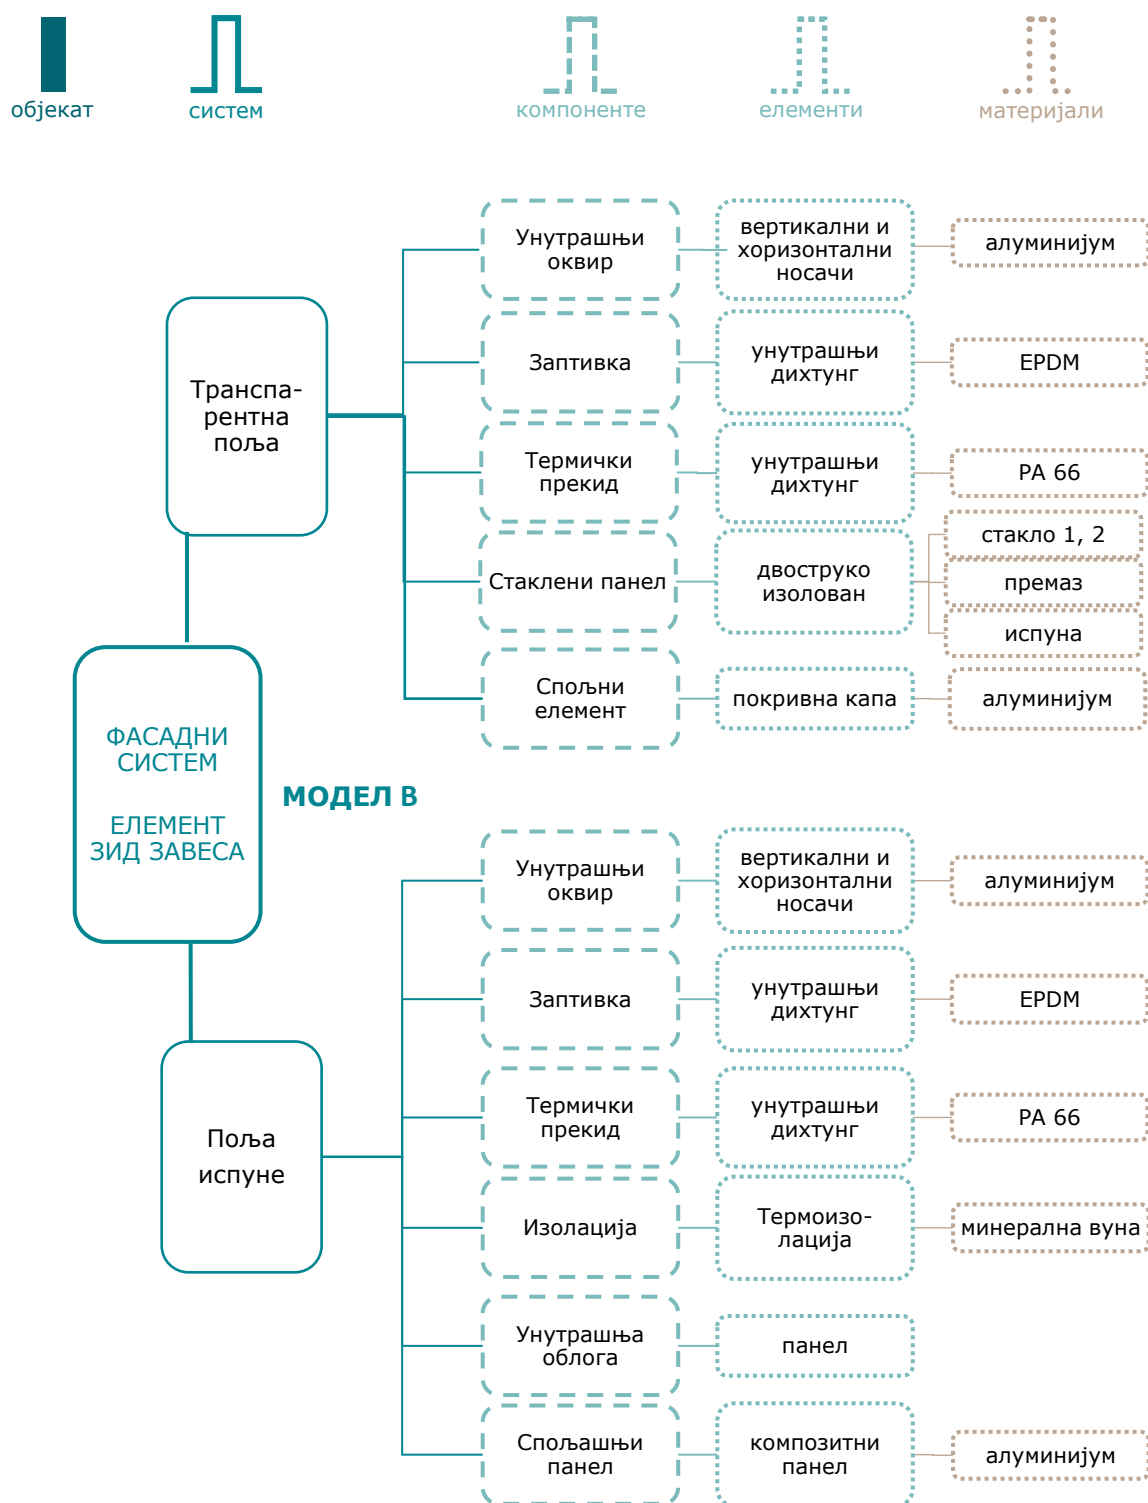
објекат

систем

компоненте

елементи

материјали

Транспарентна поља

Унутрашњи оквир

вертикални и хоризонтални носачи

алуминијум

Заптивка

унутрашњи дихтунг

EPDM

Термички прекид

унутрашњи дихтунг

PA 66

Стаклени панел

двоструко изолован

стакло 1, 2

премаз

испуна

Спољни елемент

покривна капа

алуминијум

ФАСАДНИ СИСТЕМ

ЕЛЕМЕНТ ЗИД ЗАВЕСА

МОДЕЛ В

Поља испуне

Унутрашњи оквир

вертикални и хоризонтални носачи

алуминијум

Заптивка

унутрашњи дихтунг

EPDM

Термички прекид

унутрашњи дихтунг

PA 66

Изолација

Термоизолација

минерална вуна

Унутрашња облога

панел

Спољашњи панел

композитни панел

алуминијум